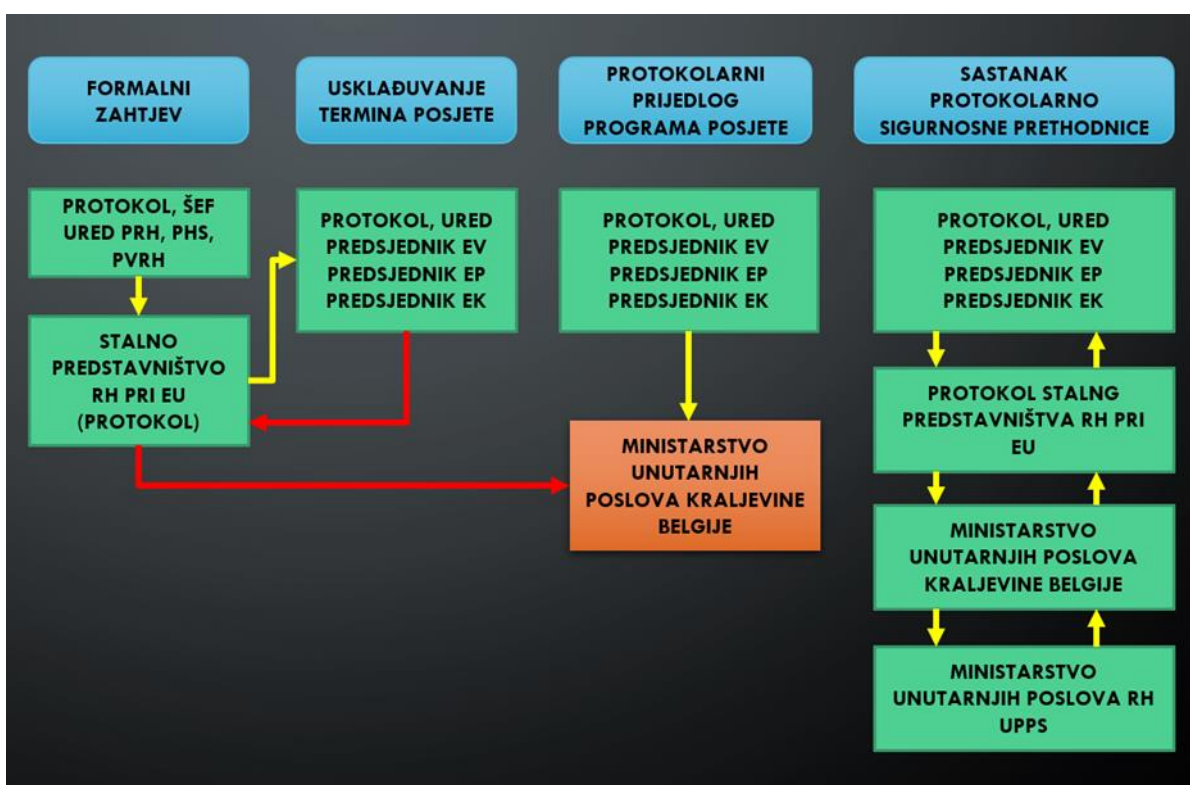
FORMALNI ZAHTJEV

USKLAĐUVANJE TERMINA POSJETE

PROTOKOLARNI PRIJEDLOG PROGRAMA POSJETE

SASTANAK PROTOKOLARNO SIGURNOSNE PRETHODNICE

PROTOKOL, ŠEF URED PRH, PHS, PVRH

STALNO PREDSTAVNIŠTVO RH PRI EU (PROTOKOL)

PROTOKOL, URED PREDSJEDNIK EV PREDSJEDNIK EP PREDSJEDNIK EK

PROTOKOL, URED PREDSJEDNIK EV PREDSJEDNIK EP PREDSJEDNIK EK

MINISTARSTVO UNUTARNJIH POSLOVA KRALJEVINE BELGIJE

PROTOKOL, URED PREDSJEDNIK EV PREDSJEDNIK EP PREDSJEDNIK EK

PROTOKOL STALNG PREDSTAVNIŠTVA RH PRI EU

MINISTARSTVO UNUTARNJIH POSLOVA KRALJEVINE BELGIJE

MINISTARSTVO UNUTARNJIH POSLOVA RH UPPS